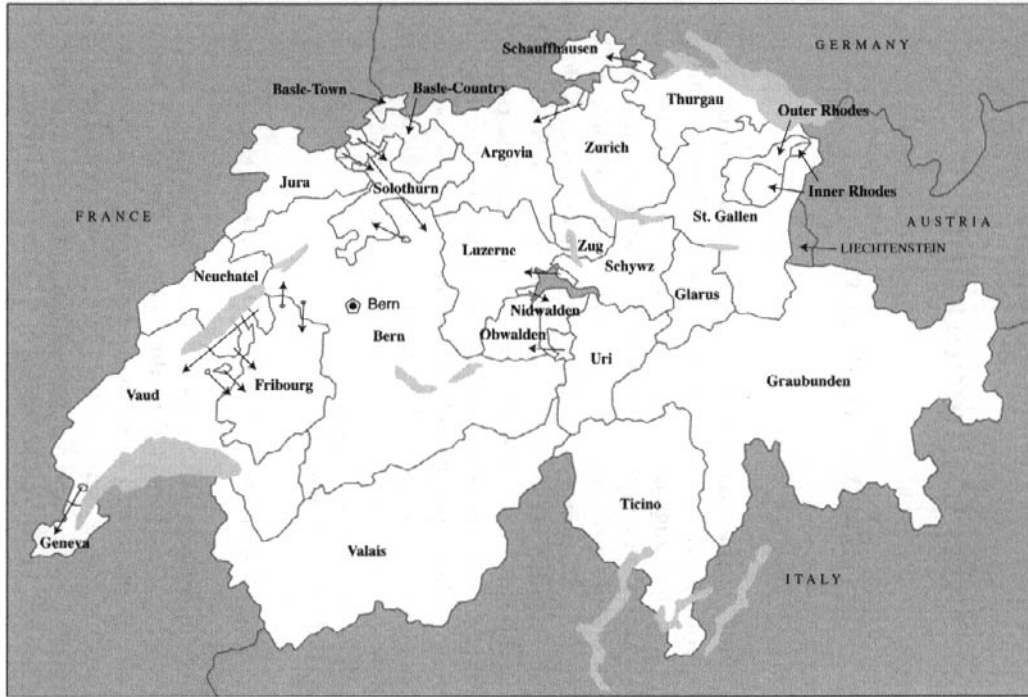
GERMANY
Schauffhausen
Basle-Town
Basle-Country
Thurgau
Outer Rhodes
Argovia
Zurich
Jura
Solothurn
Inner Rhodes
FRANCE
St. Gallen
AUSTRIA
Zug
LIECHTENSTEIN
Luzerne
Schywz
Neuchatel
Glarus
Bern
Nidwalden
Bern
Obwalden
Uri
Vaud
Fribourg
Graubunden
Ticino
Geneva
Valais
ITALY